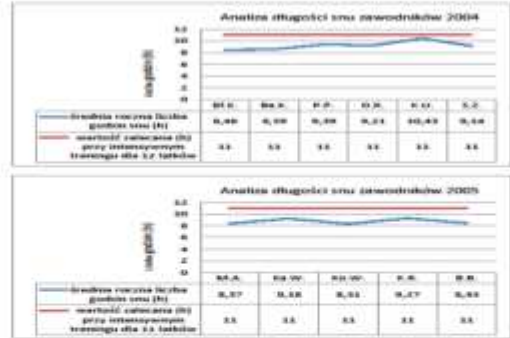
Analiza długości snu zawodników 2004

12
10
8
6
4
2
0

liczba godzin (h)

| | M.G. | Ba.K. | P.P. | D.K. | K.O. | S.Z. |
|---|---|---|---|---|---|---|
| średnia roczna liczba godzin snu (h) | 8,40 | 8,59 | 9,39 | 9,21 | 10,43 | 9,14 |
| wartość zalecana (h) przy intensywnym treningu dla 12 latków | 11 | 11 | 11 | 11 | 11 | 11 |

Analiza długości snu zawodników 2005

12
10
8
6
4
2
0

liczba godzin (h)

| | M.A. | Ka.W. | Ko.W. | F.R. | B.R. |
|---|---|---|---|---|---|
| średnia roczna liczba godzin snu (h) | 8,57 | 9,18 | 8,51 | 9,27 | 8,63 |
| wartość zalecana (h) przy intensywnym treningu dla 11 latków | 11 | 11 | 11 | 11 | 11 |